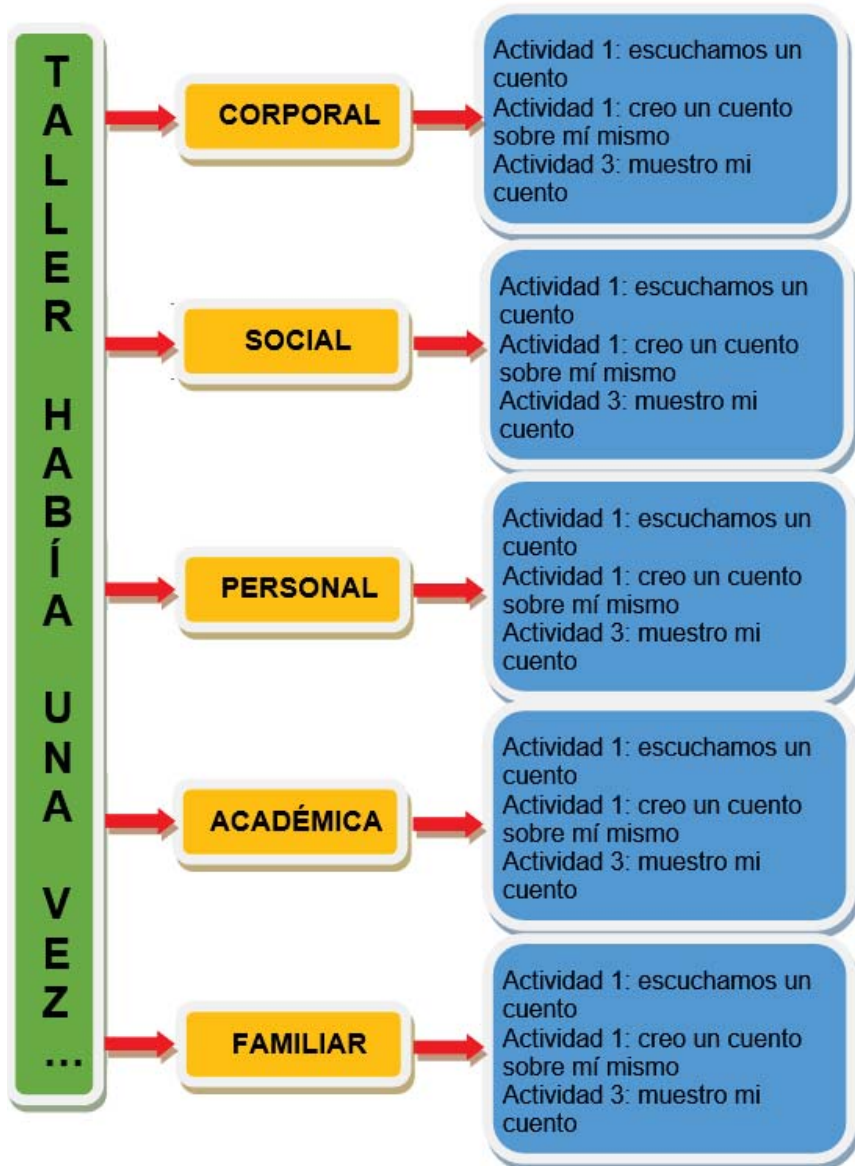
TALLER HABÍA UNA VEZ …

CORPORAL

Actividad 1: escuchamos un cuento
Actividad 1: creo un cuento sobre mí mismo
Actividad 3: muestro mi cuento

SOCIAL

Actividad 1: escuchamos un cuento
Actividad 1: creo un cuento sobre mí mismo
Actividad 3: muestro mi cuento

PERSONAL

Actividad 1: escuchamos un cuento
Actividad 1: creo un cuento sobre mí mismo
Actividad 3: muestro mi cuento

ACADÉMICA

Actividad 1: escuchamos un cuento
Actividad 1: creo un cuento sobre mí mismo
Actividad 3: muestro mi cuento

FAMILIAR

Actividad 1: escuchamos un cuento
Actividad 1: creo un cuento sobre mí mismo
Actividad 3: muestro mi cuento